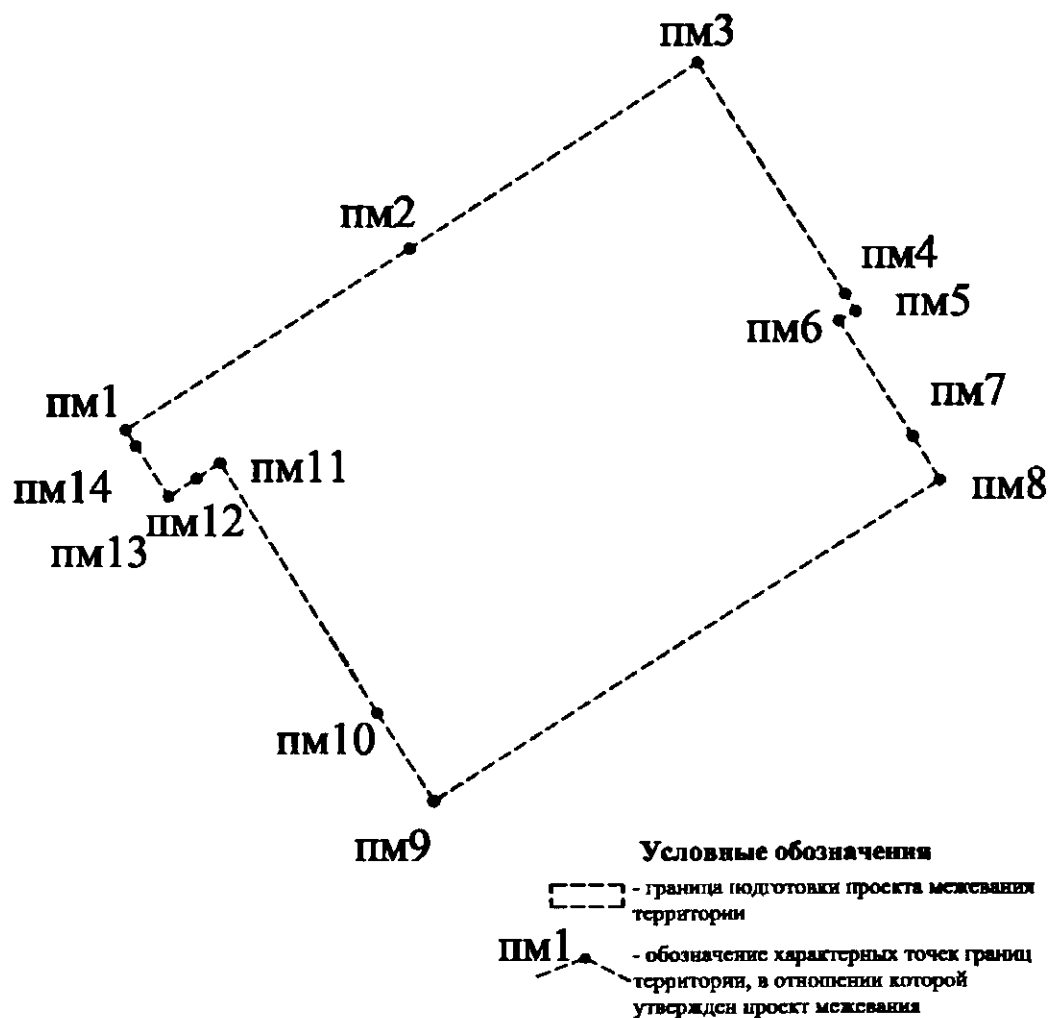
пм3

пм2

пм4

пм5

пм6

пм7

пм1

пм14

пм11

пм8

пм12

пм13

пм10

пм9

Условные обозначения

- граница подготовки проекта межевания территории

пм1

- обозначение характерных точек границ территории, в отношении которой утвержден проект межевания